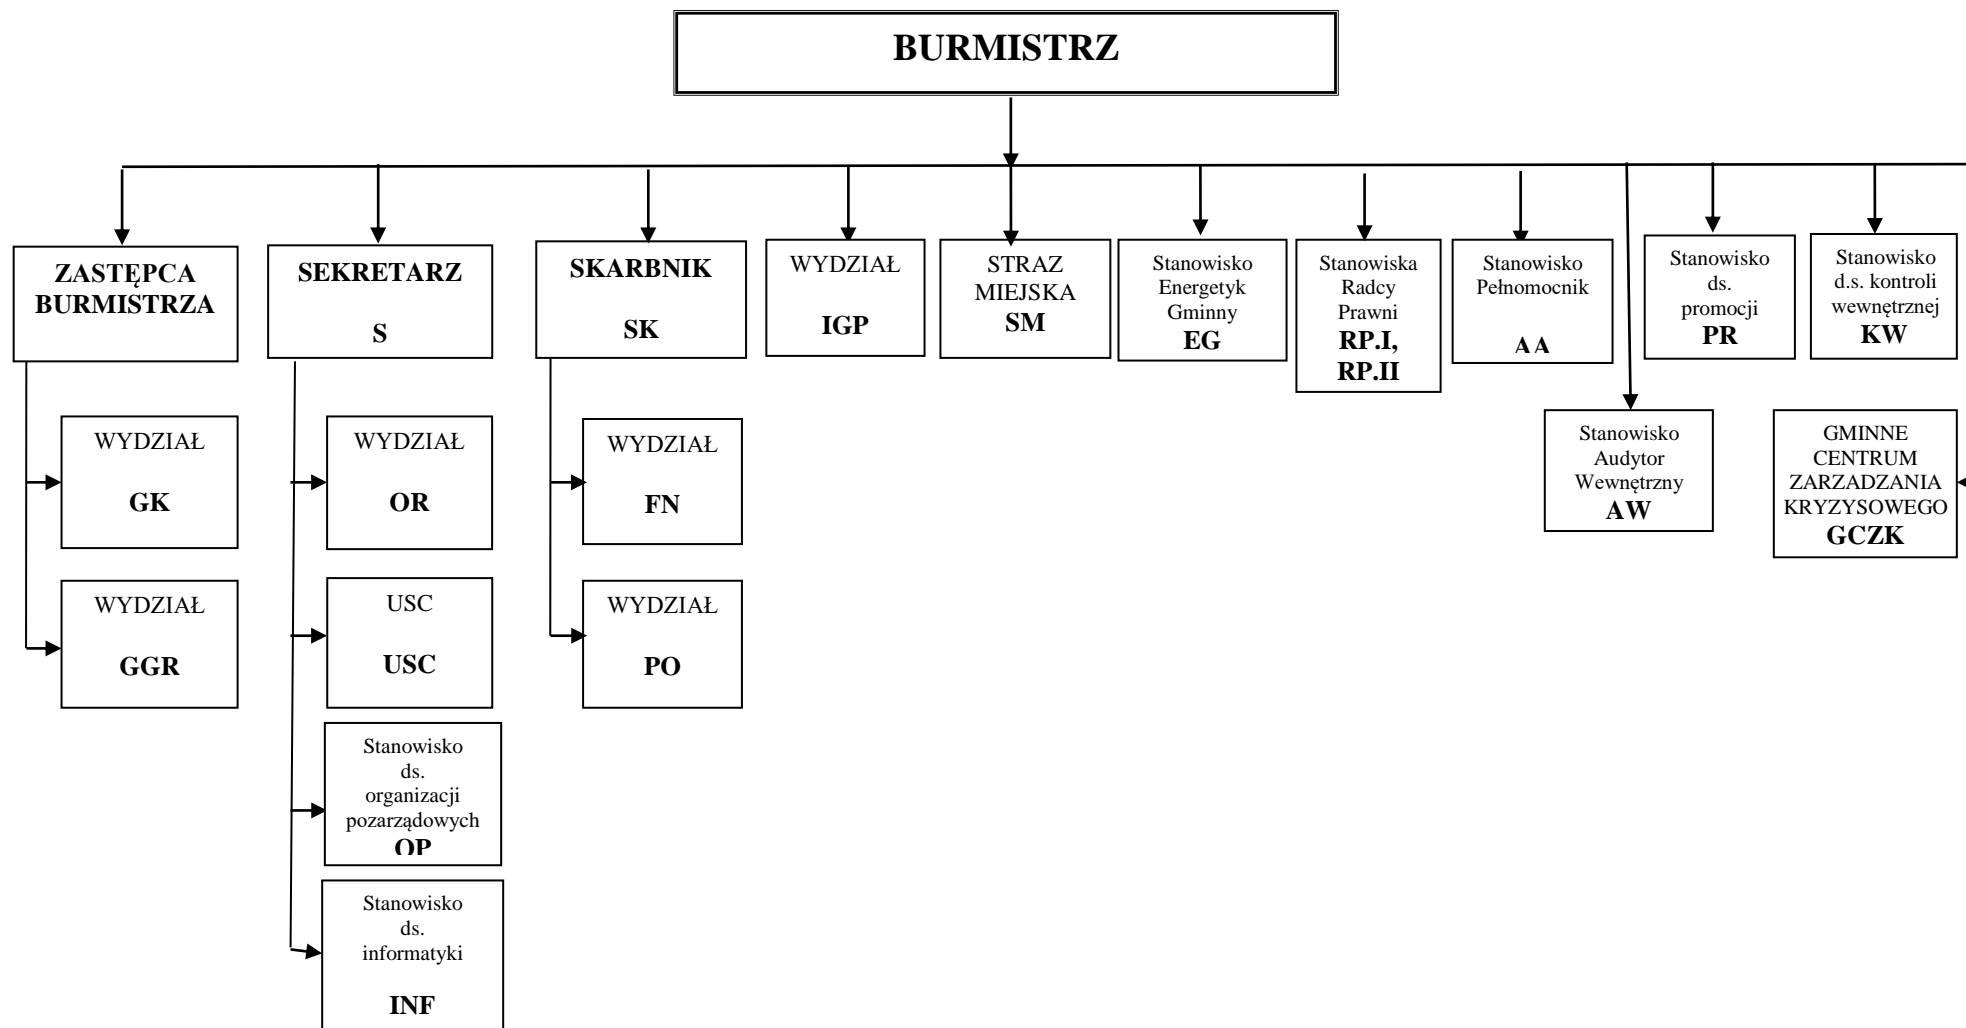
BURMISTRZ

ZASTĘPCA BURMISTRZA

SEKRETARZ

S

SKARBNIK

SK

WYDZIAŁ

IGP

STRAZ MIEJSKA

SM

Stanowisko Energetyk Gminny

EG

Stanowiska Radcy Prawni

RP.I, RP.II

Stanowisko Pełnomocnik

AA

Stanowisko ds. promocji

PR

Stanowisko d.s. kontroli wewnętrznej

KW

WYDZIAŁ

GK

WYDZIAŁ

GGR

WYDZIAŁ

OR

USC

USC

Stanowisko ds. organizacji pozarządowych

OP

Stanowisko ds. informatyki

INF

WYDZIAŁ

FN

WYDZIAŁ

PO

Stanowisko Audytor Wewnętrzny

AW

GMINNE CENTRUM ZARZADZANIA KRYZYSOWEGO

GCZK